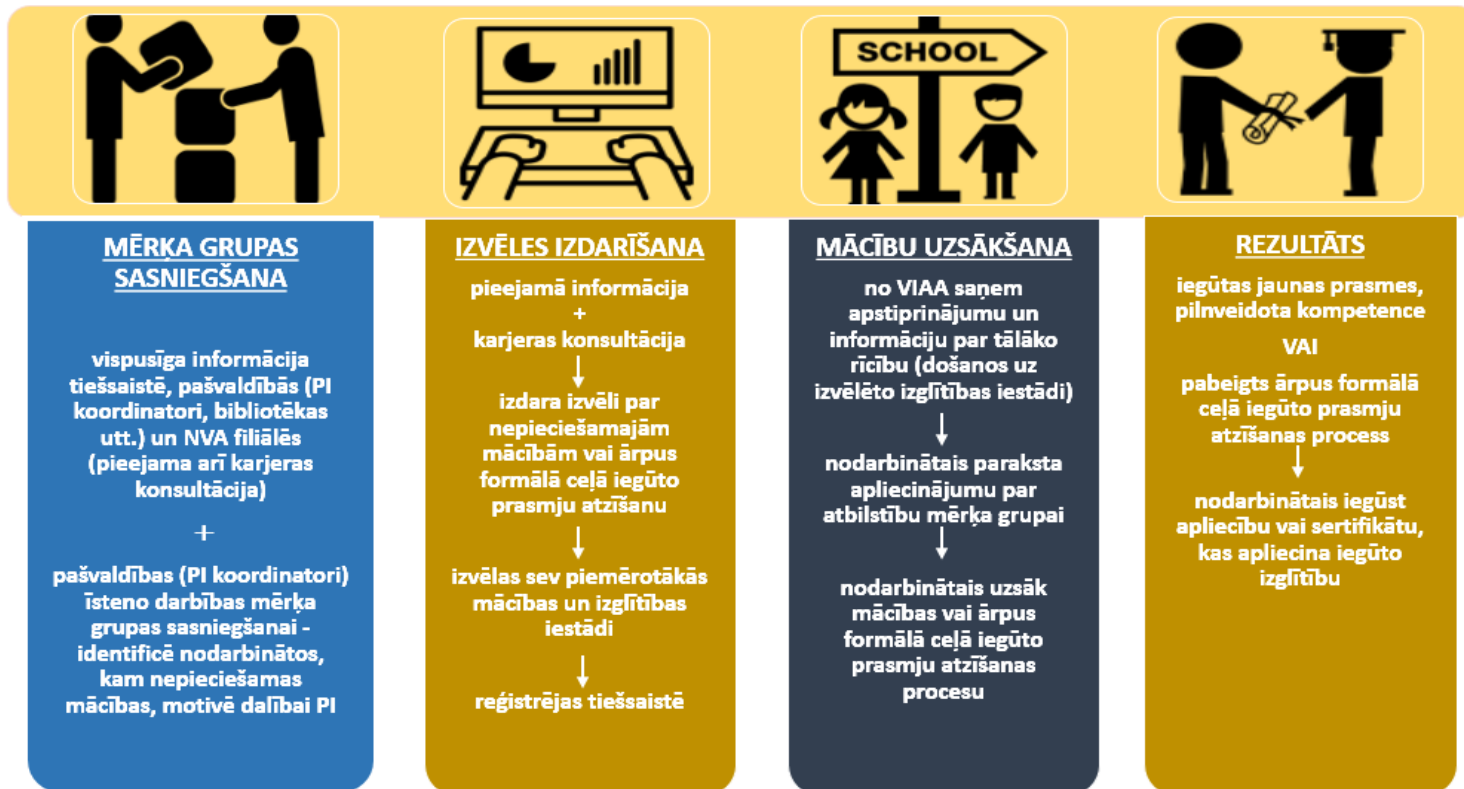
SCHOOL

MĒRĶA GRUPAS SASNIEGŠANA

vispusīga informācija tiešsaistē, pašvaldībās (PI koordinatori, bibliotēkas utt.) un NVA filiālēs (pieejama arī karjeras konsultācija)

+

pašvaldības (PI koordinatori) īsteno darbības mērķa grupas sasniegšanai - identificē nodarbinātos, kam nepieciešamas mācības, motivē dalībai PI

IZVĒLES IZDARĪŠANA

pieejamā informācija
+
karjeras konsultācija

↓

izdara izvēli par nepieciešamajām mācībām vai ārpus formālā ceļā iegūto prasmju atzīšanu

↓

izvēlas sev piemērotākās mācības un izglītības iestādi

↓

reģistrējas tiešsaistē

MĀCĪBU UZSĀKŠANA

no VIAA saņem apstiprinājumu un informāciju par tālāko rīcību (došanos uz izvēlēto izglītības iestādi)

↓

nodarbinātais paraksta apliecinājumu par atbilstību mērķa grupai

↓

nodarbinātais uzsāk mācības vai ārpus formālā ceļā iegūto prasmju atzīšanas procesu

REZULTĀTS

iegūtas jaunas prasmes, pilnveidota kompetence

VAI

pabeigts ārpus formālā ceļā iegūto prasmju atzīšanas process

↓

nodarbinātais iegūst apliecību vai sertifikātu, kas apliecina iegūto izglītību